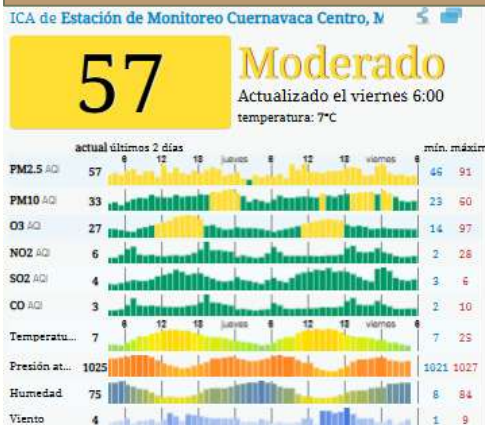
ICA de Estación de Monitoreo Cuernavaca Centro, M

57

Moderado

Actualizado el viernes 6:00

temperatura: 7°C

| | actual | últimos 2 días | mín. | máxim |
|---|---|---|---|---|
| | | 6 12 18 jueves 6 12 18 viernes 6 | | |
| PM2.5 AQI | 57 | | 46 | 91 |
| PM10 AQI | 33 | | 23 | 60 |
| O3 AQI | 27 | | 14 | 97 |
| NO2 AQI | 6 | | 2 | 28 |
| SO2 AQI | 4 | | 3 | 6 |
| CO AQI | 3 | | 2 | 10 |
| | | 6 12 18 jueves 6 12 18 viernes 6 | | |
| Temperatu... | 7 | | 7 | 25 |
| Presión at... | 1025 | | 1021 | 1027 |
| Humedad | 75 | | 8 | 84 |
| Viento | 4 | | 1 | 9 |